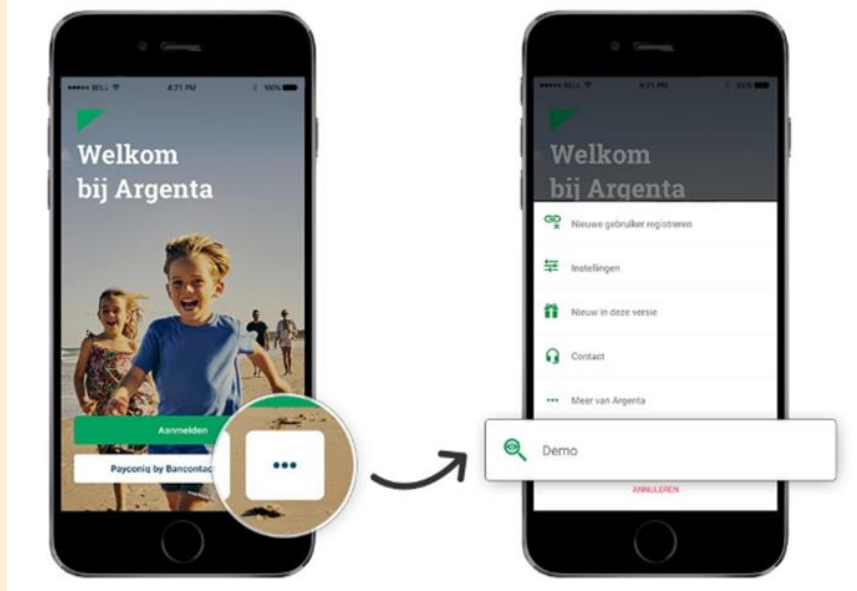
••••• BELL 4:21 PM 100%

Welkom bij Argenta

Aanmelden

Payconiq by Bancontac

•••

••••• BELL 4:21 PM 100%

Welkom bij Argenta

Nieuwe gebruiker registreren

Instellingen

Nieuw in deze versie

Contact

••• Meer van Argenta

Demo

ANNULEREN